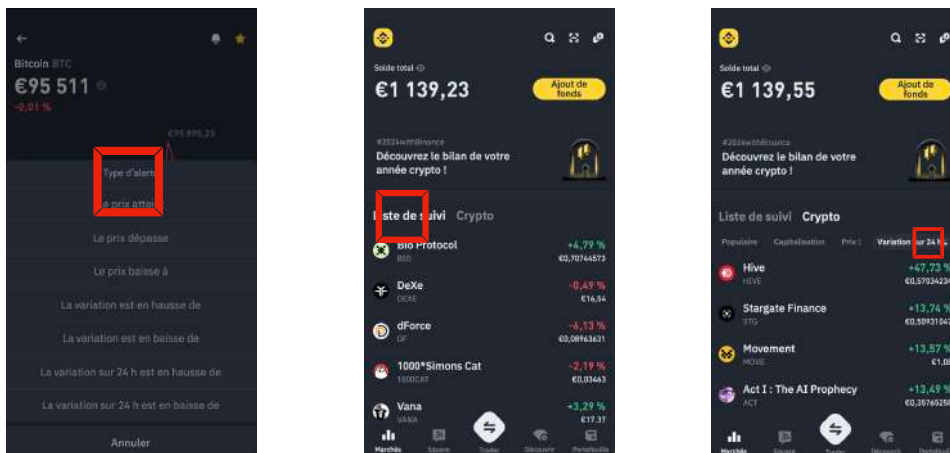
Bitcoin BTC
€95 511
-0,01 %
€95 895,23
Type d'alerte
Le prix atteint
Le prix dépasse
Le prix baisse à
La variation est en hausse de
La variation est en baisse de
La variation sur 24 h est en hausse de
La variation sur 24 h est en baisse de
Annuler

Solde total
€1 139,23
Ajout de fonds
#2024withBinance
Découvrez le bilan de votre année crypto !
Liste de suivi Crypto
Bio Protocol
BIO
+4,79 %
€0,70744573
DeXe
DEXE
-0,49 %
€16,54
dForce
DF
-6,13 %
€0,08963631
1000*Simons Cat
1000CAT
-2,19 %
€0,03463
Vana
VANA
+3,29 %
€17,37
Marchés Square Trader Découvrir Portefeuille

Solde total
€1 139,55
Ajout de fonds
#2024withBinance
Découvrez le bilan de votre année crypto !
Liste de suivi Crypto
Populaire Capitalisation Prix Variation sur 24 h
Hive
HIVE
+47,73 %
€0,5702423
Stargate Finance
STG
+13,74 %
€0,5093104
Movement
MOVE
+13,57 %
€1,0
Act I : The AI Prophecy
ACT
+13,49 %
€0,3676525
Marchés Square Trader Découvrir Portefeuille